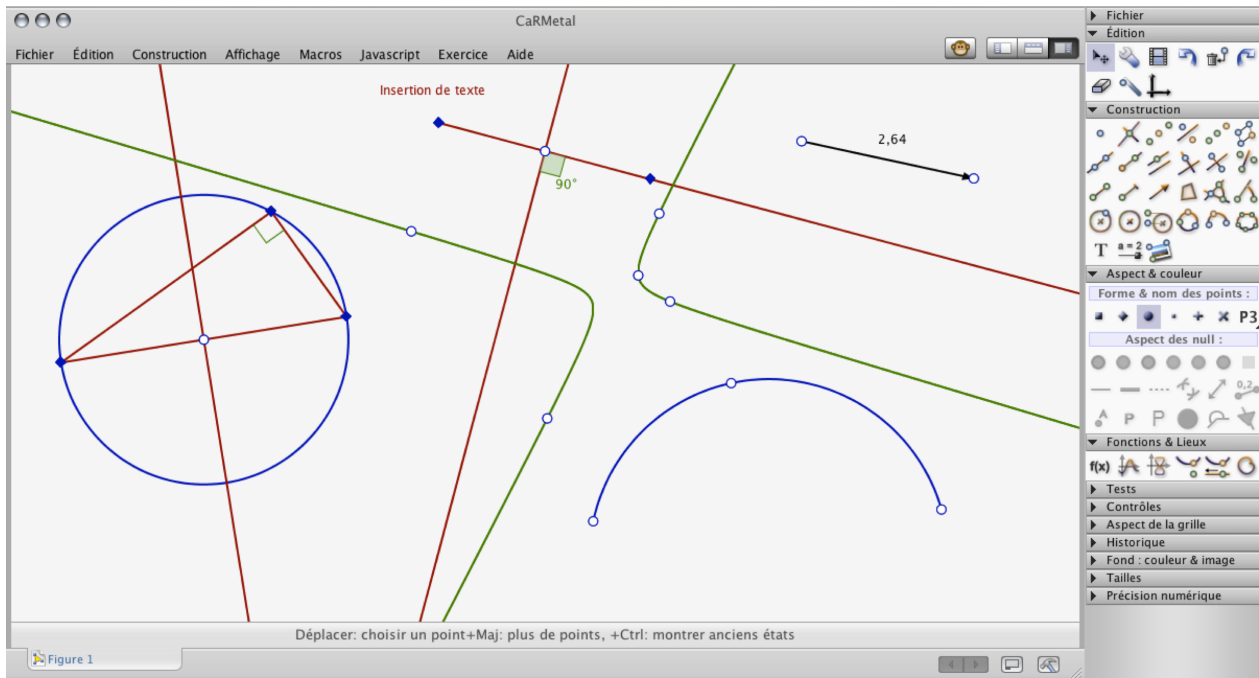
CaRMetal

Fichier Édition Construction Affichage Macros Javascript Exercice Aide

Insertion de texte

90°

2,64

Fichier
Édition
Construction
T $\frac{a=2}{}$
Aspect & couleur
Forme & nom des points :
P3
Aspect des null :
P P
0,2
Fonctions & Lieux
f(x)
Tests
Contrôles
Aspect de la grille
Historique
Fond : couleur & image
Tailles
Précision numérique

Déplacer: choisir un point+Maj: plus de points, +Ctrl: montrer anciens états

Figure 1